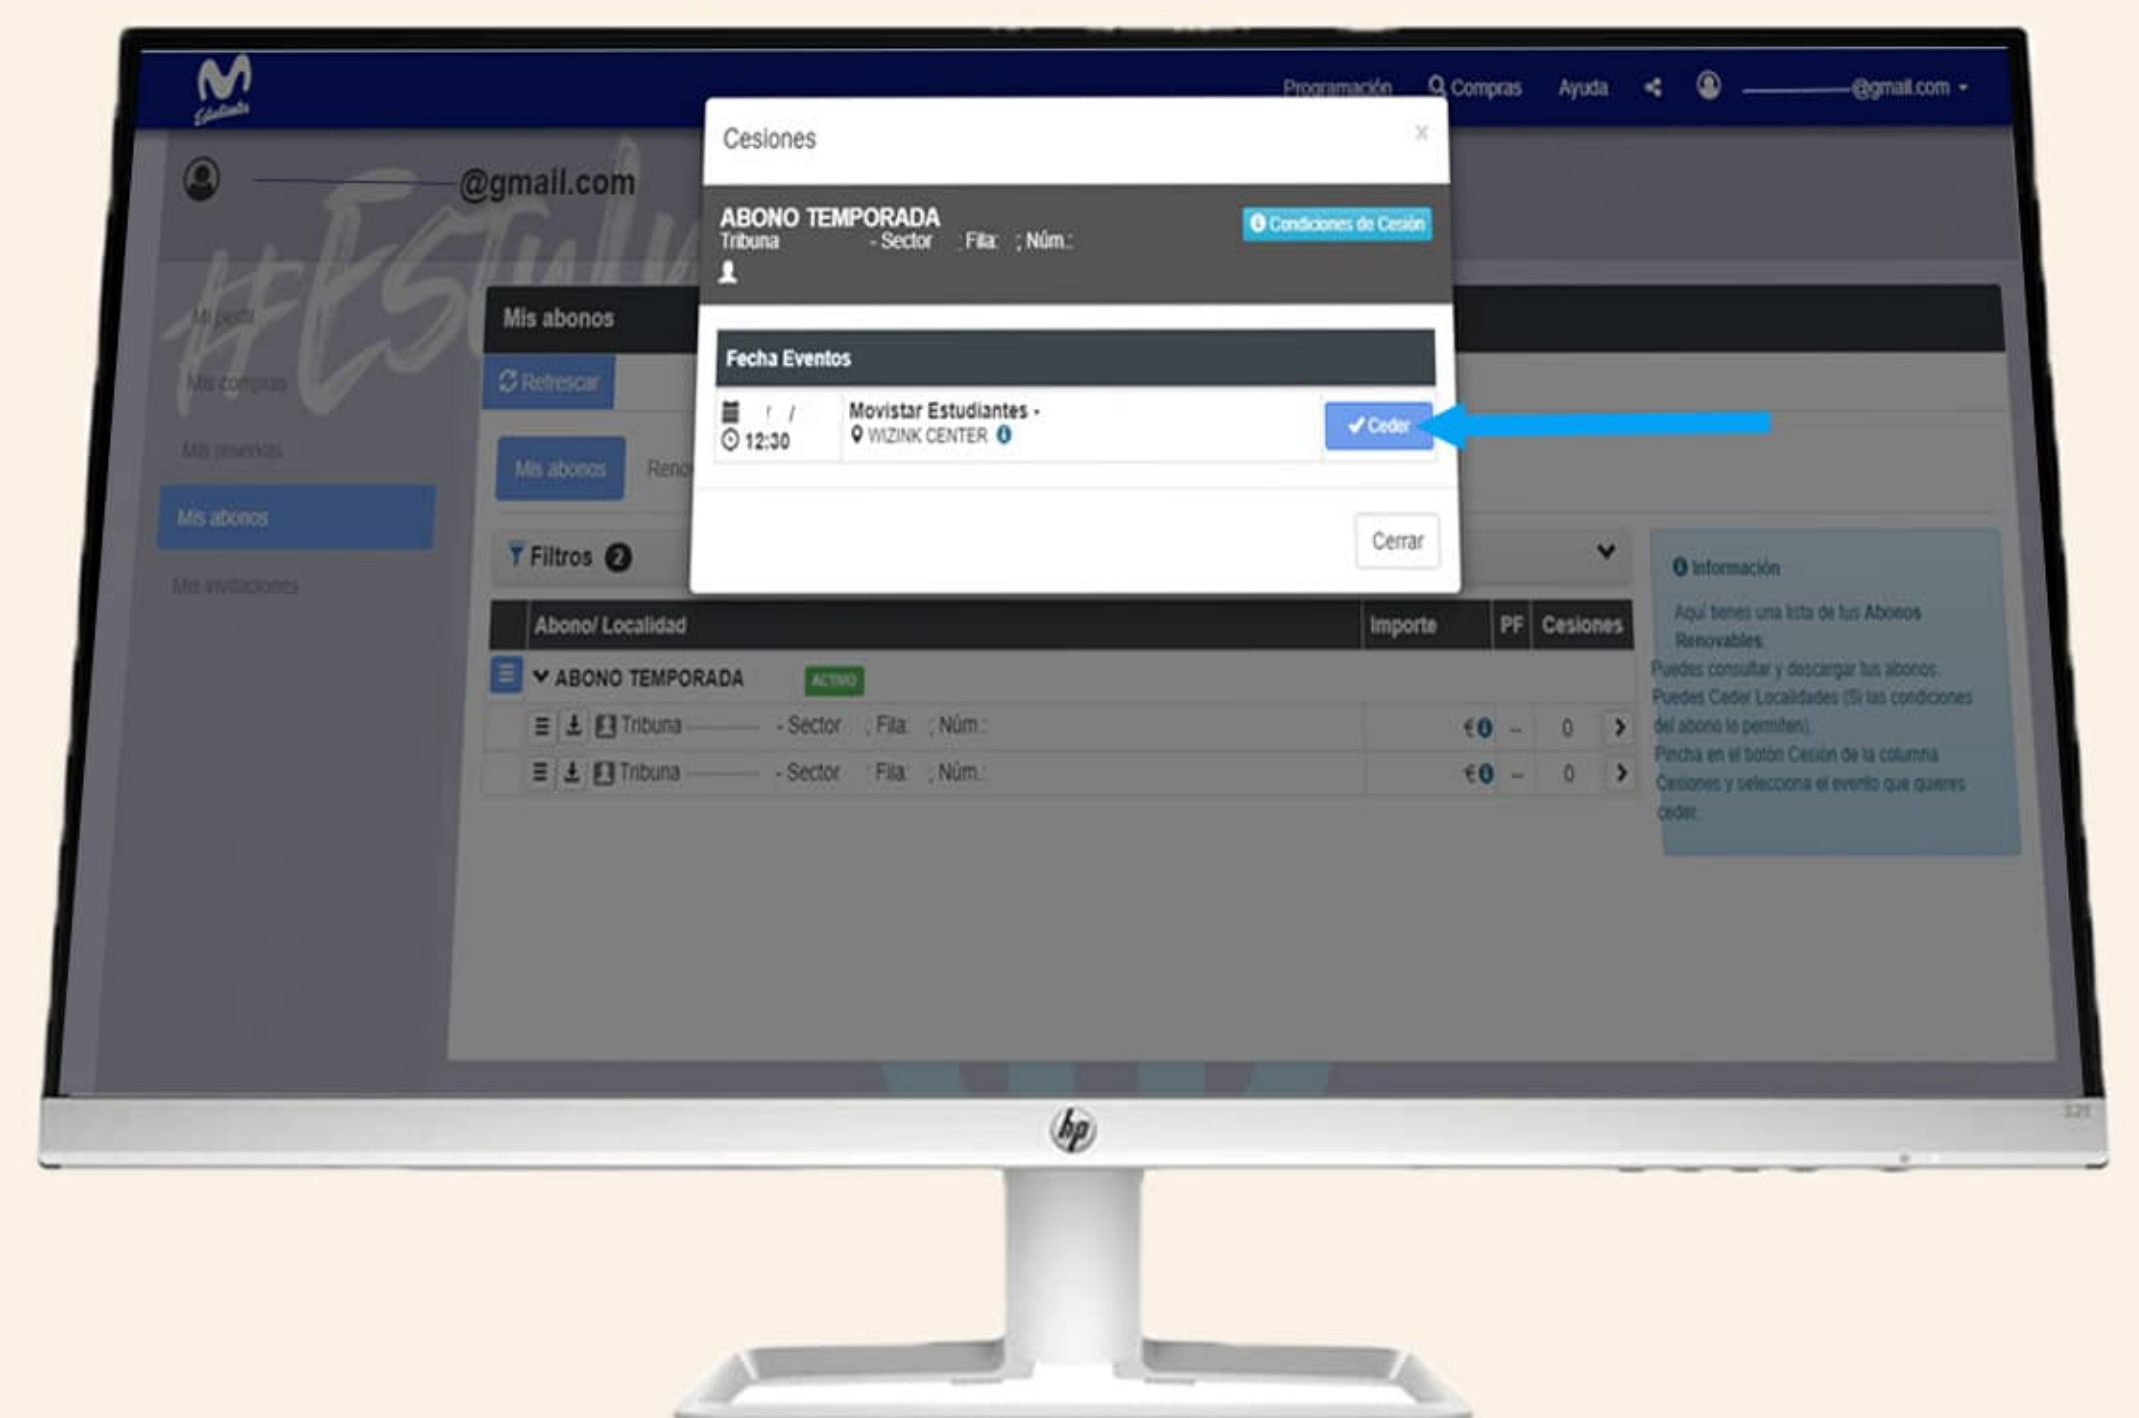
Programación Compras Ayuda @gmail.com

@gmail.com

Mi perfil
Mis compras
Mis reservas
Mis abonos
Mis invitaciones

Mis abonos
Refrescar
Mis abonos Reno

Filtros 2

| | Abono/ Localidad | Importe | PF | Cesiones |
|---|---|---|---|---|
| | ABONO TEMPORADA ACTIVO | | | |
| | Tribuna - Sector ; Fila ; Núm.: | € | -- | 0 |
| | Tribuna - Sector ; Fila ; Núm.: | € | -- | 0 |

Información
Aquí tienes una lista de tus Abonos Renovables
Puedes consultar y descargar tus abonos.
Puedes Ceder Localidades (Si las condiciones del abono lo permiten).
Pincha en el botón Cesión de la columna Cesiones y selecciona el evento que quieres ceder.

Cesiones ×

ABONO TEMPORADA
Tribuna - Sector ; Fila ; Núm.:
Condiciones de Cesión

Fecha Eventos
/ / 12:30
Movistar Estudiantes -
WIZINK CENTER
Ceder

Cerrar

hp